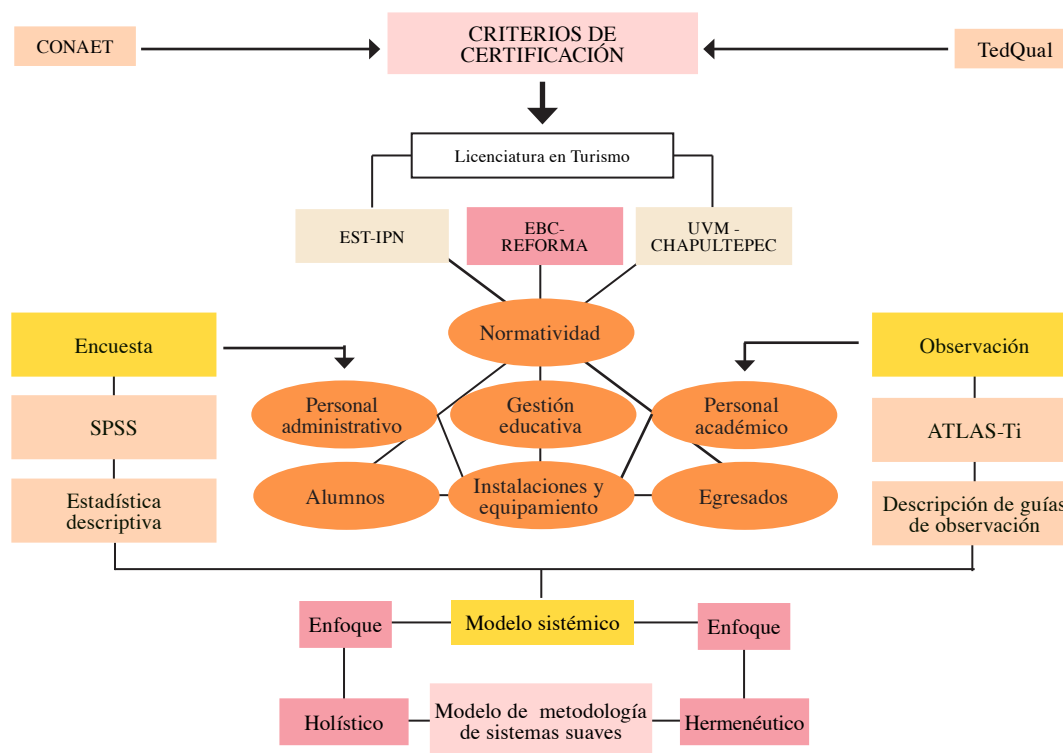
CONAET

CRITERIOS DE CERTIFICACIÓN

TedQual

Licenciatura en Turismo

EST-IPN

EBC-REFORMA

UVM - CHAPULTEPEC

Encuesta

Normatividad

Observación

SPSS

Personal administrativo

Gestión educativa

Personal académico

ATLAS-Ti

Estadística descriptiva

Alumnos

Instalaciones y equipamiento

Egresados

Descripción de guías de observación

Enfoque

Modelo sistémico

Enfoque

Holístico

Modelo de metodología de sistemas suaves

Hermenéutico